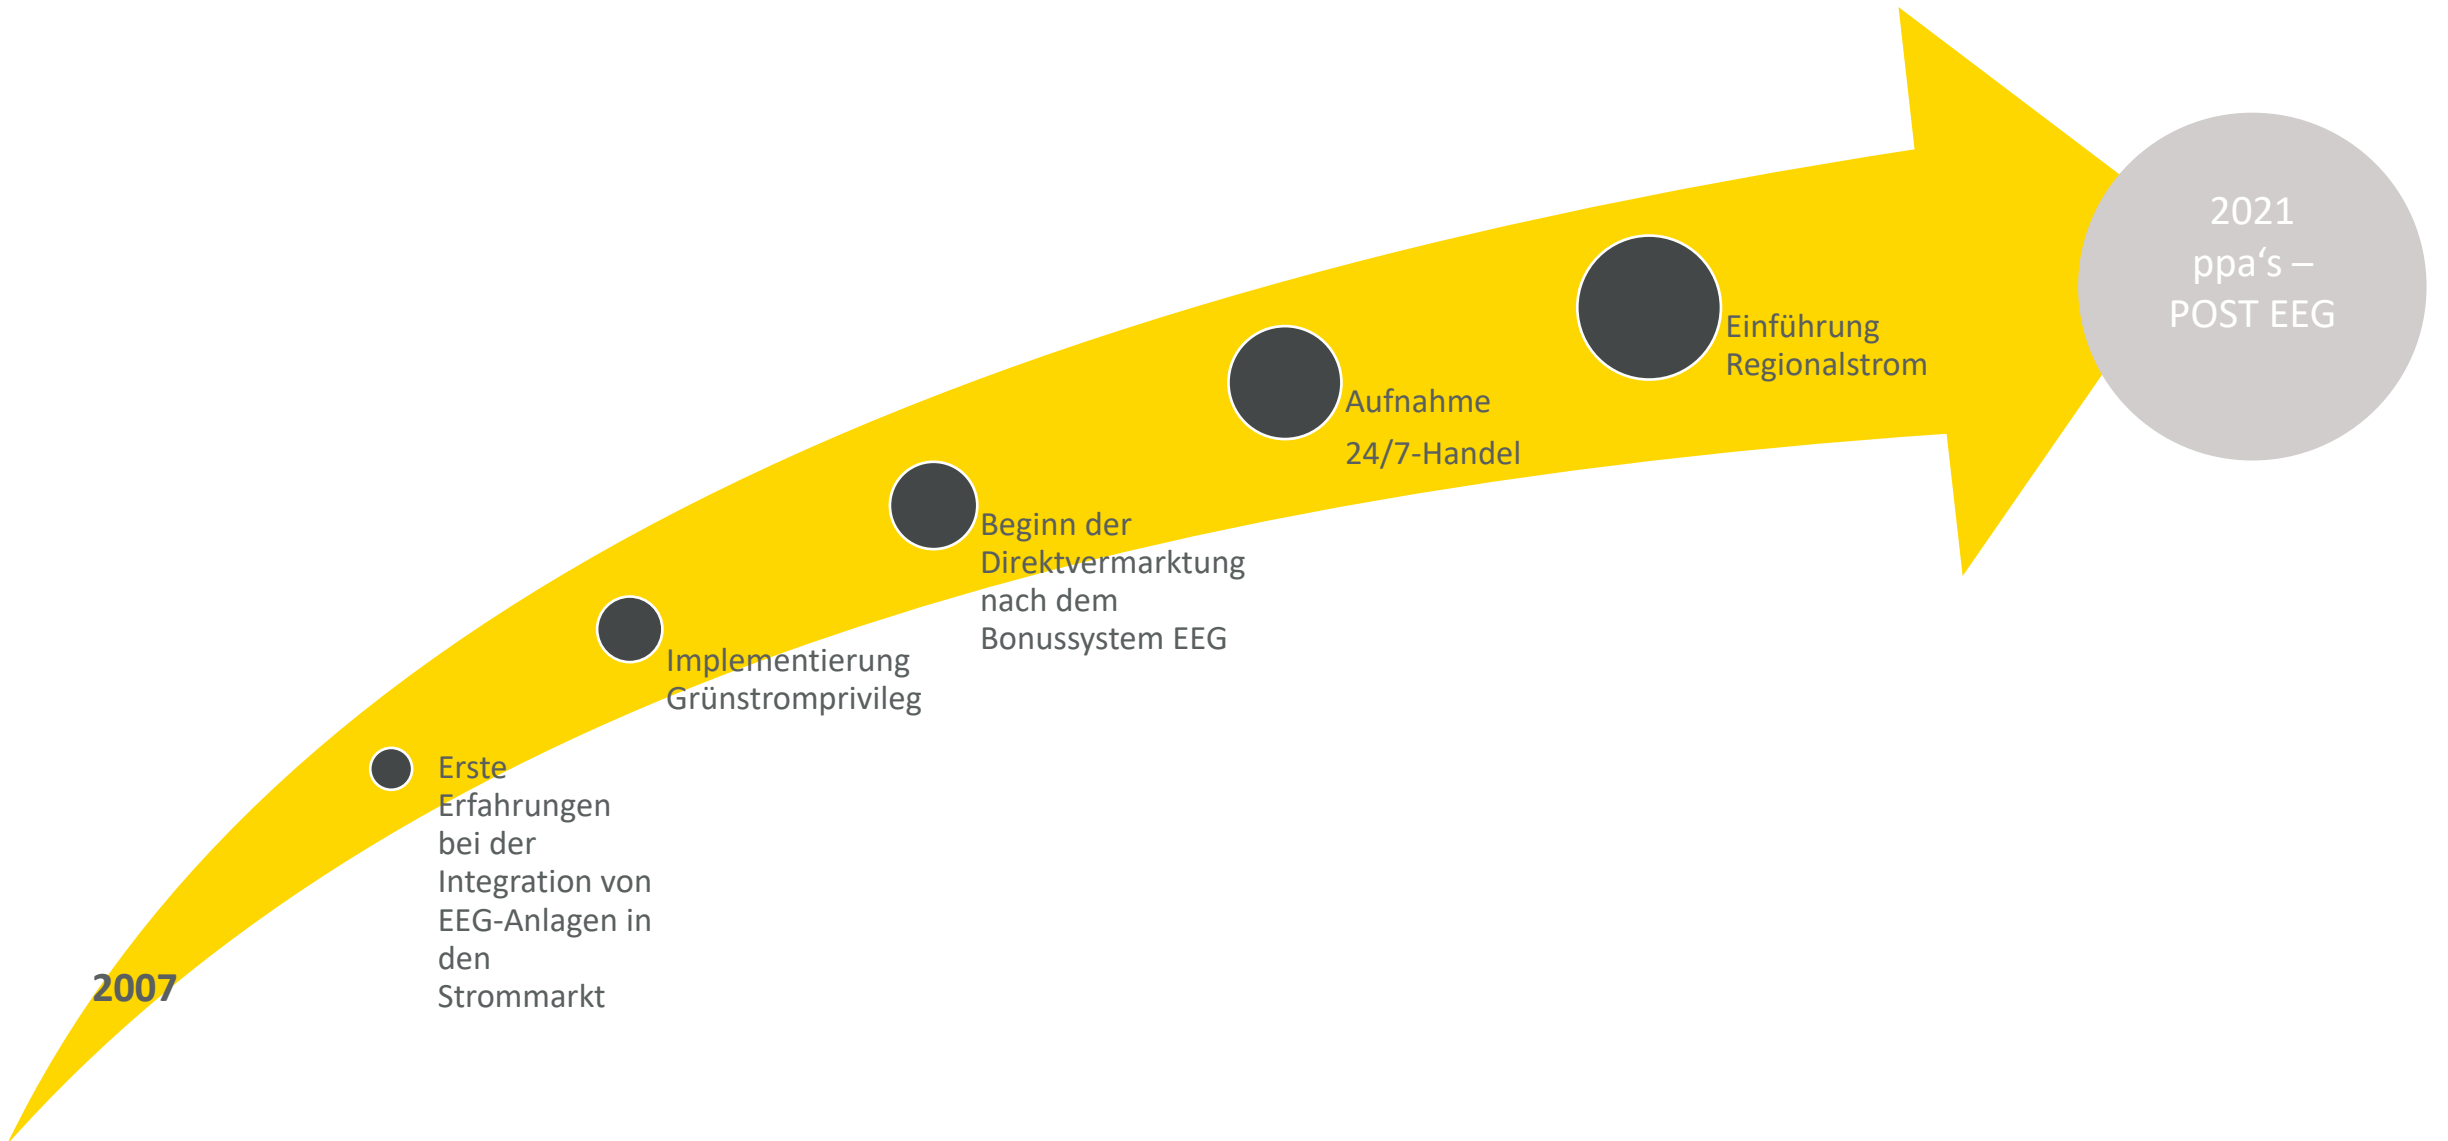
2007

Erste Erfahrungen bei der Integration von EEG-Anlagen in den Strommarkt

Implementierung Grünstromprivileg

Beginn der Direktvermarktung nach dem Bonussystem EEG

Aufnahme

24/7-Handel

Einführung Regionalstrom

2021 ppa‘s – POST EEG